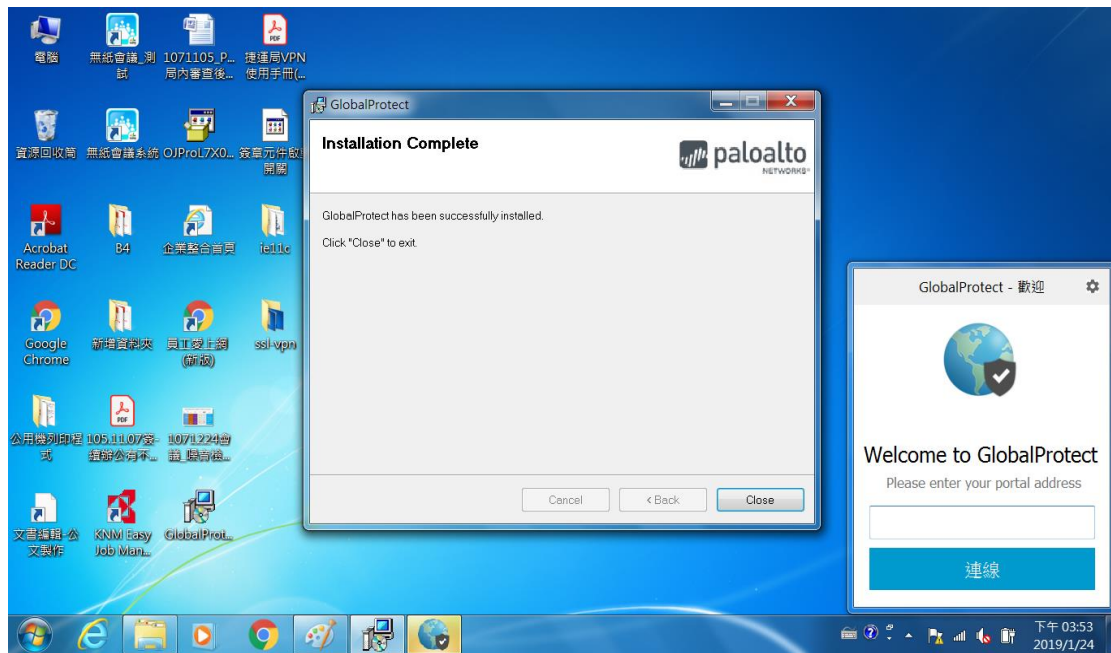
電腦

無紙會議_測試

1071105_P... 局內審查後...

捷運局VPN使用手冊(...

資源回收筒

無紙會議系統

OJProL7X0...

簽章元件啟動開關

Acrobat Reader DC

B4

企業整合首頁

ie11c

Google Chrome

新增資料夾

員工愛上網(新版)

ssl-vpn

公用機列印程式

105.11.07委-過辦公有不...

1071224會議_提音檢...

文書編輯-公文製作

KNM Easy Job Man...

GlobalProt...

GlobalProtect

Installation Complete

paloalto NETWORKS

GlobalProtect has been successfully installed.

Click "Close" to exit.

Cancel

< Back

Close

GlobalProtect - 歡迎

Welcome to GlobalProtect

Please enter your portal address

連線

下午 03:53
2019/1/24